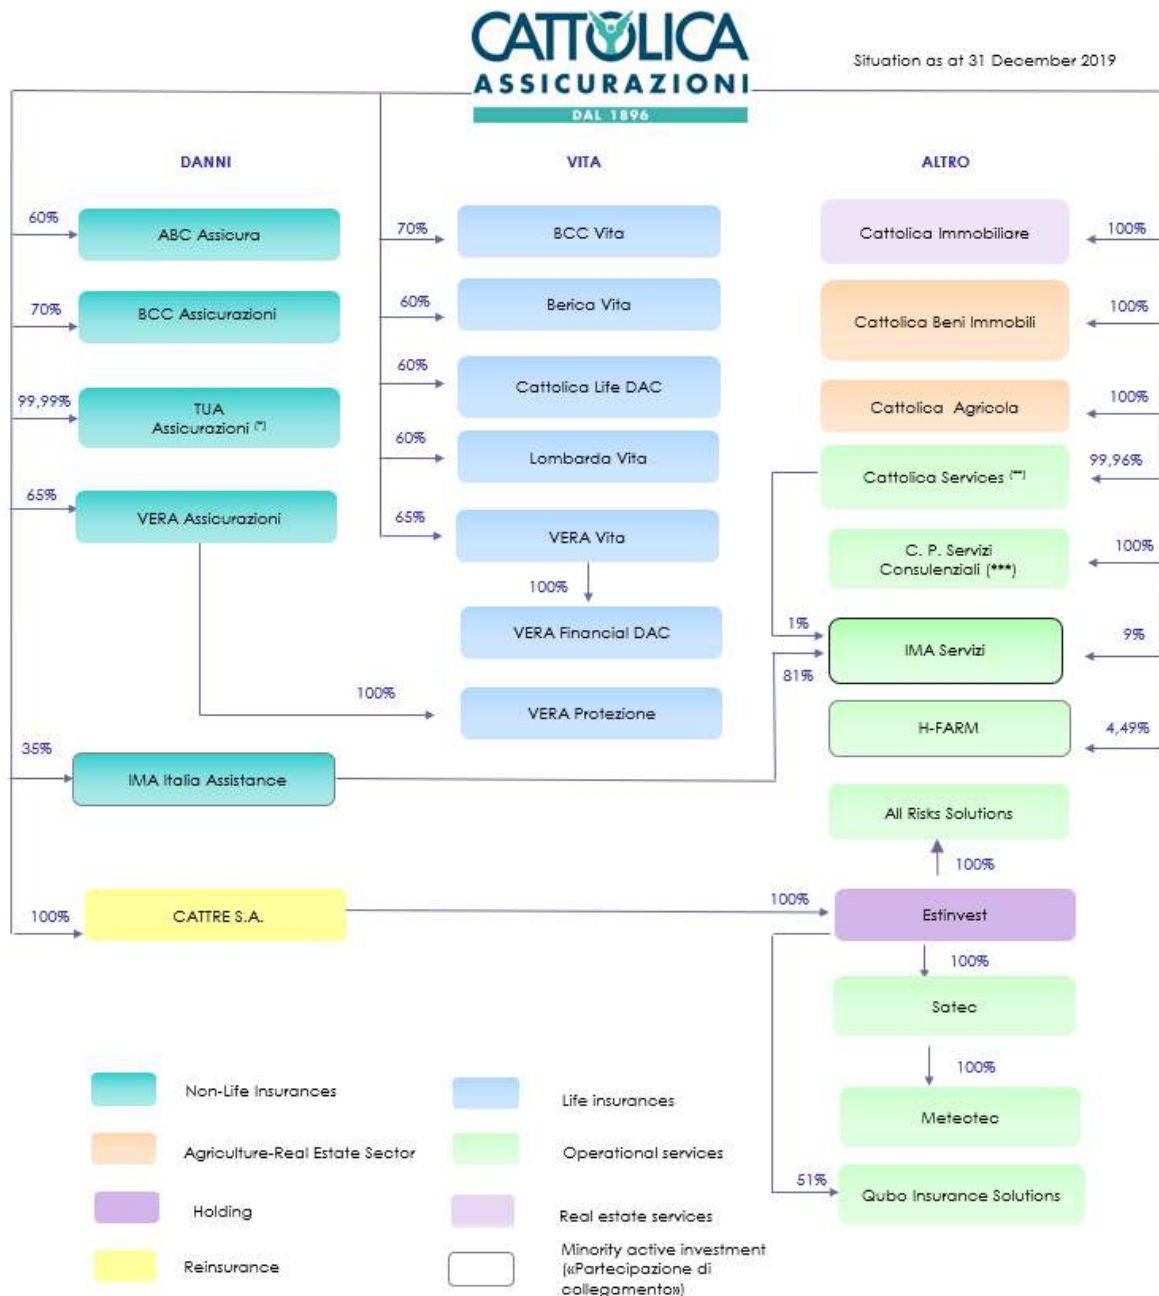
CATTOLICA
ASSICURAZIONI
DAL 1896

Situation as at 31 December 2019

DANNI

VITA

ALTRO

60%
ABC Assicura

70%
BCC Assicurazioni

99,99%
TUA Assicurazioni (*)

65%
VERA Assicurazioni

70%
BCC Vita

60%
Berica Vita

60%
Cattolica Life DAC

60%
Lombarda Vita

65%
VERA Vita

100%
VERA Financial DAC

100%
VERA Protezione

Cattolica Immobiliare
100%

Cattolica Beni Immobili
100%

Cattolica Agricola
100%

Cattolica Services (**)
99,96%

C. P. Servizi Consulenziali (***)
100%

1%
IMA Servizi
9%
81%

H-FARM
4,49%

35%
IMA Italia Assistance

All Risks Solutions
100%

100%
CATTRE S.A.

100%
Estinvest

100%
Satec

100%
Meteotec

51%
Qubo Insurance Solutions

Non-Life Insurances

Life insurances

Agriculture-Real Estate Sector

Operational services

Holding

Real estate services

Reinsurance

Minority active investment («Partecipazione di collegamento»)